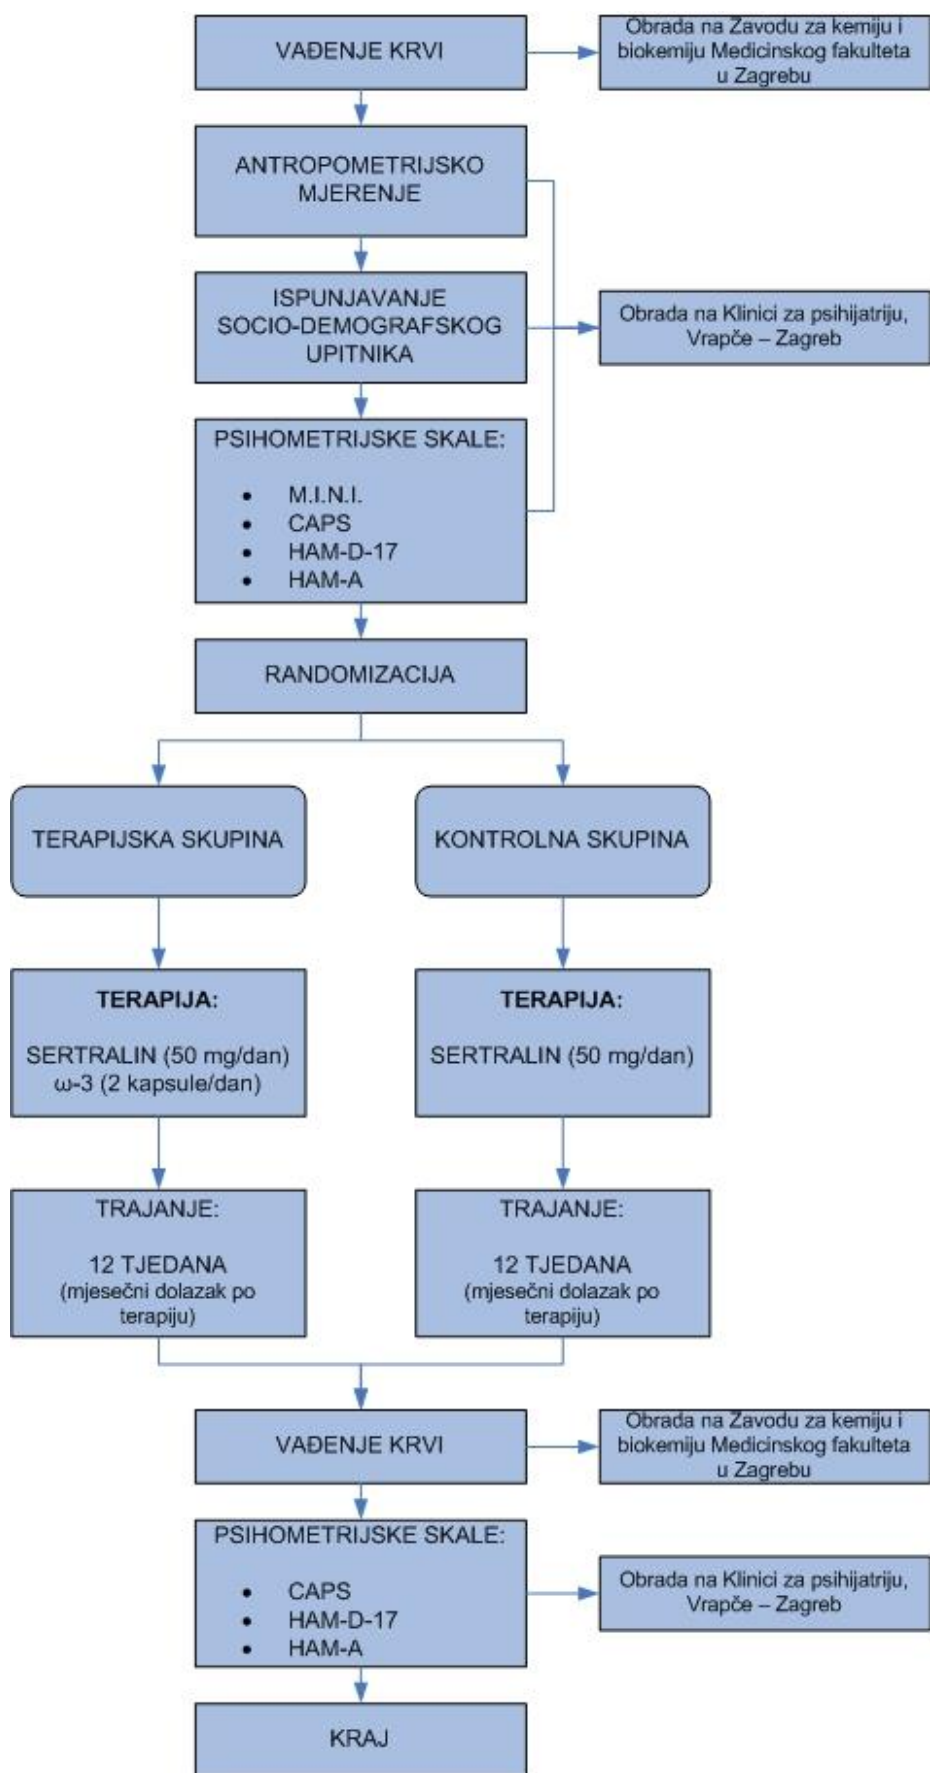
VAĐENJE KRVI

Obrada na Zavodu za kemiju i biokemiju Medicinskog fakulteta u Zagrebu

ANTROPOMETRIJSKO MJERENJE

ISPUNJAVANJE SOCIO-DEMOGRAFSKOG UPITNIKA

Obrada na Klinici za psihijatriju, Vrapče – Zagreb

PSIHOMETRIJSKE SKALE:

- M.I.N.I.
- CAPS
- HAM-D-17
- HAM-A

RANDOMIZACIJA

TERAPIJSKA SKUPINA

KONTROLNA SKUPINA

**TERAPIJA:**

SERTRALIN (50 mg/dan)
ω-3 (2 kapsule/dan)

**TERAPIJA:**

SERTRALIN (50 mg/dan)

TRAJANJE:

12 TJEDANA
(mjesečni dolazak po terapiju)

TRAJANJE:

12 TJEDANA
(mjesečni dolazak po terapiju)

VAĐENJE KRVI

Obrada na Zavodu za kemiju i biokemiju Medicinskog fakulteta u Zagrebu

PSIHOMETRIJSKE SKALE:

- CAPS
- HAM-D-17
- HAM-A

Obrada na Klinici za psihijatriju, Vrapče – Zagreb

KRAJ